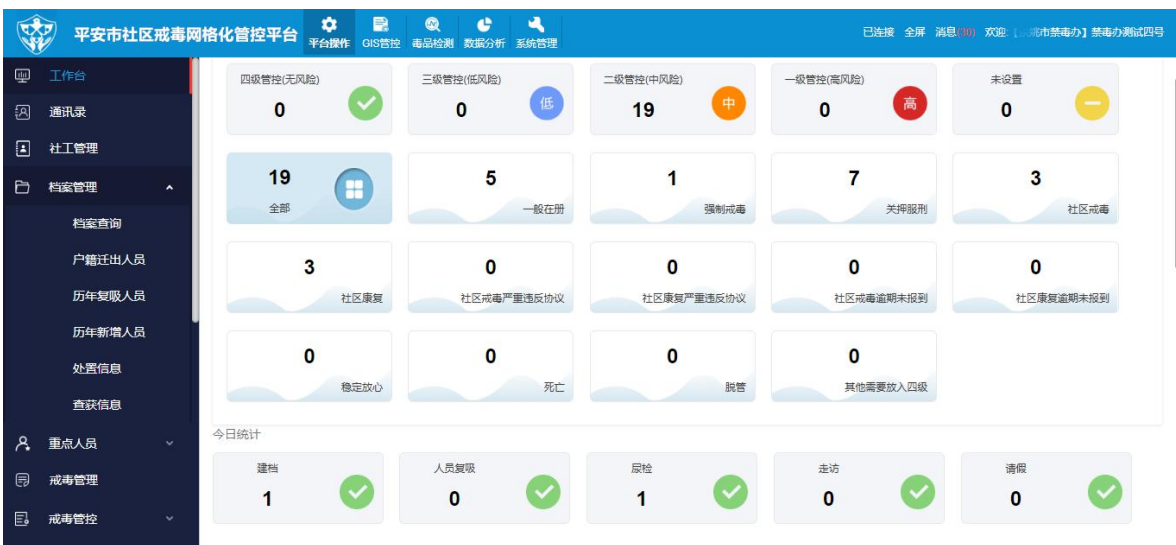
平安市社区戒毒网格化管控平台
平台操作 GIS管控 毒品检测 数据分析 系统管理
已连接 全屏 消息(10) 欢迎【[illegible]市禁毒办】禁毒办测试四号

工作台
通讯录
社工管理
档案管理
档案查询
户籍迁出人员
历年复吸人员
历年新增人员
处置信息
查获信息
重点人员
戒毒管理
戒毒管控

四级管控(无风险)
0
三级管控(低风险)
0
低
二级管控(中风险)
19
中
一级管控(高风险)
0
高
未设置
0

19
全部
5
一般在册
1
强制戒毒
7
关押服刑
3
社区戒毒
3
社区康复
0
社区戒毒严重违反协议
0
社区康复严重违反协议
0
社区戒毒逾期未报到
0
社区康复逾期未报到
0
稳定放心
0
死亡
0
脱管
0
其他需要放入四级

今日统计
建档
1
人员复吸
0
尿检
1
走访
0
请假
0